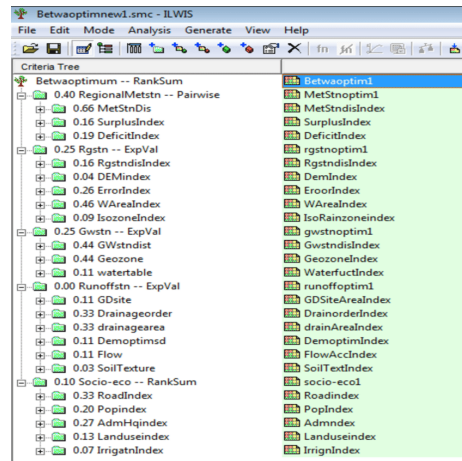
Betwaoptimnew1.smc - ILWIS

File Edit Mode Analysis Generate View Help

Criteria Tree

| | |
|---|---|
| Betwaoptimum -- RankSum | Betwaoptim1 |
| 0.40 RegionalMetstn -- Pairwise | MetStnoptim1 |
| 0.66 MetStnDis | MetStndisIndex |
| 0.16 SurplusIndex | SurplusIndex |
| 0.19 DeficitIndex | DeficitIndex |
| 0.25 Rgstn -- ExpVal | rgstnoptim1 |
| 0.16 RgstndisIndex | RgstndisIndex |
| 0.04 DEMindex | DemIndex |
| 0.26 ErrorIndex | EroorIndex |
| 0.46 WAreaIndex | WAreaIndex |
| 0.09 IsozoneIndex | IsoRainzoneindex |
| 0.25 Gwstn -- ExpVal | gwstnoptim1 |
| 0.44 GWstndist | GwstndisIndex |
| 0.44 Geozone | GeozoneIndex |
| 0.11 watertable | WaterfuctIndex |
| 0.00 Runoffstn -- ExpVal | runoffoptim1 |
| 0.11 GDsite | GDSiteAreaIndex |
| 0.33 Drainageorder | DrainorderIndex |
| 0.33 drainagearea | drainAreaIndex |
| 0.11 Demoptimsd | DemoptimIndex |
| 0.11 Flow | FlowAccIndex |
| 0.03 SoilTexture | SoilTextIndex |
| 0.10 Socio-eco -- RankSum | socio-eco1 |
| 0.33 RoadIndex | Roadindex |
| 0.20 Popindex | PopIndex |
| 0.27 AdmHqindex | Admndex |
| 0.13 Landuseindex | Landuseindex |
| 0.07 IrrigatnIndex | IrrignIndex |